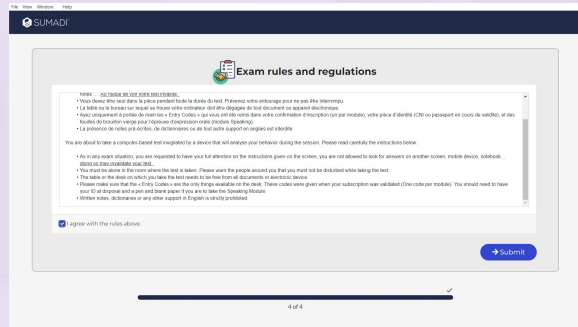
File View Window Help

SUMADI

Exam rules and regulations

notes... Au risque de voir votre test invalidé.
• Vous devez être seul dans la pièce pendant toute la durée du test. Prévenez votre entourage pour ne pas être interrompu.
• La table ou le bureau sur lequel se trouve votre ordinateur doit être dégagée de tout document ou appareil électronique.
• Ayez uniquement à portée de main les « Entry Codes » qui vous ont été remis dans votre confirmation d'inscription (un par module), votre pièce d'identité (CNI ou passeport en cours de validité), et des feuilles de brouillon vierge pour l'épreuve d'expression orale (module Speaking).
• La présence de notes pré-écrites, de dictionnaires ou de tout autre support en anglais est interdite.

You are about to take a computer-based test invigilated by a device that will analyse your behavior during the session. Please read carefully the instructions below.

• As in any exam situation, you are requested to have your full attention on the instructions given on the screen, you are not allowed to look for answers on another screen, mobile device, notebook, doing so may invalidate your test.
• You must be alone in the room where the test is taken. Please warn the people around you that you must not be disturbed while taking the test.
• The table or the desk on which you take the test needs to be free from all documents or electronic device.
• Please make sure that the « Entry Codes » are the only things available on the desk. These codes were given when your subscription was validated (one code per module). You should need to have your ID at disposal and a pen and blank paper if you are to take the Speaking Module.
• Written notes, dictionaries or any other support in English is strictly prohibited.

I agree with the rules above.

Submit

4 of 4